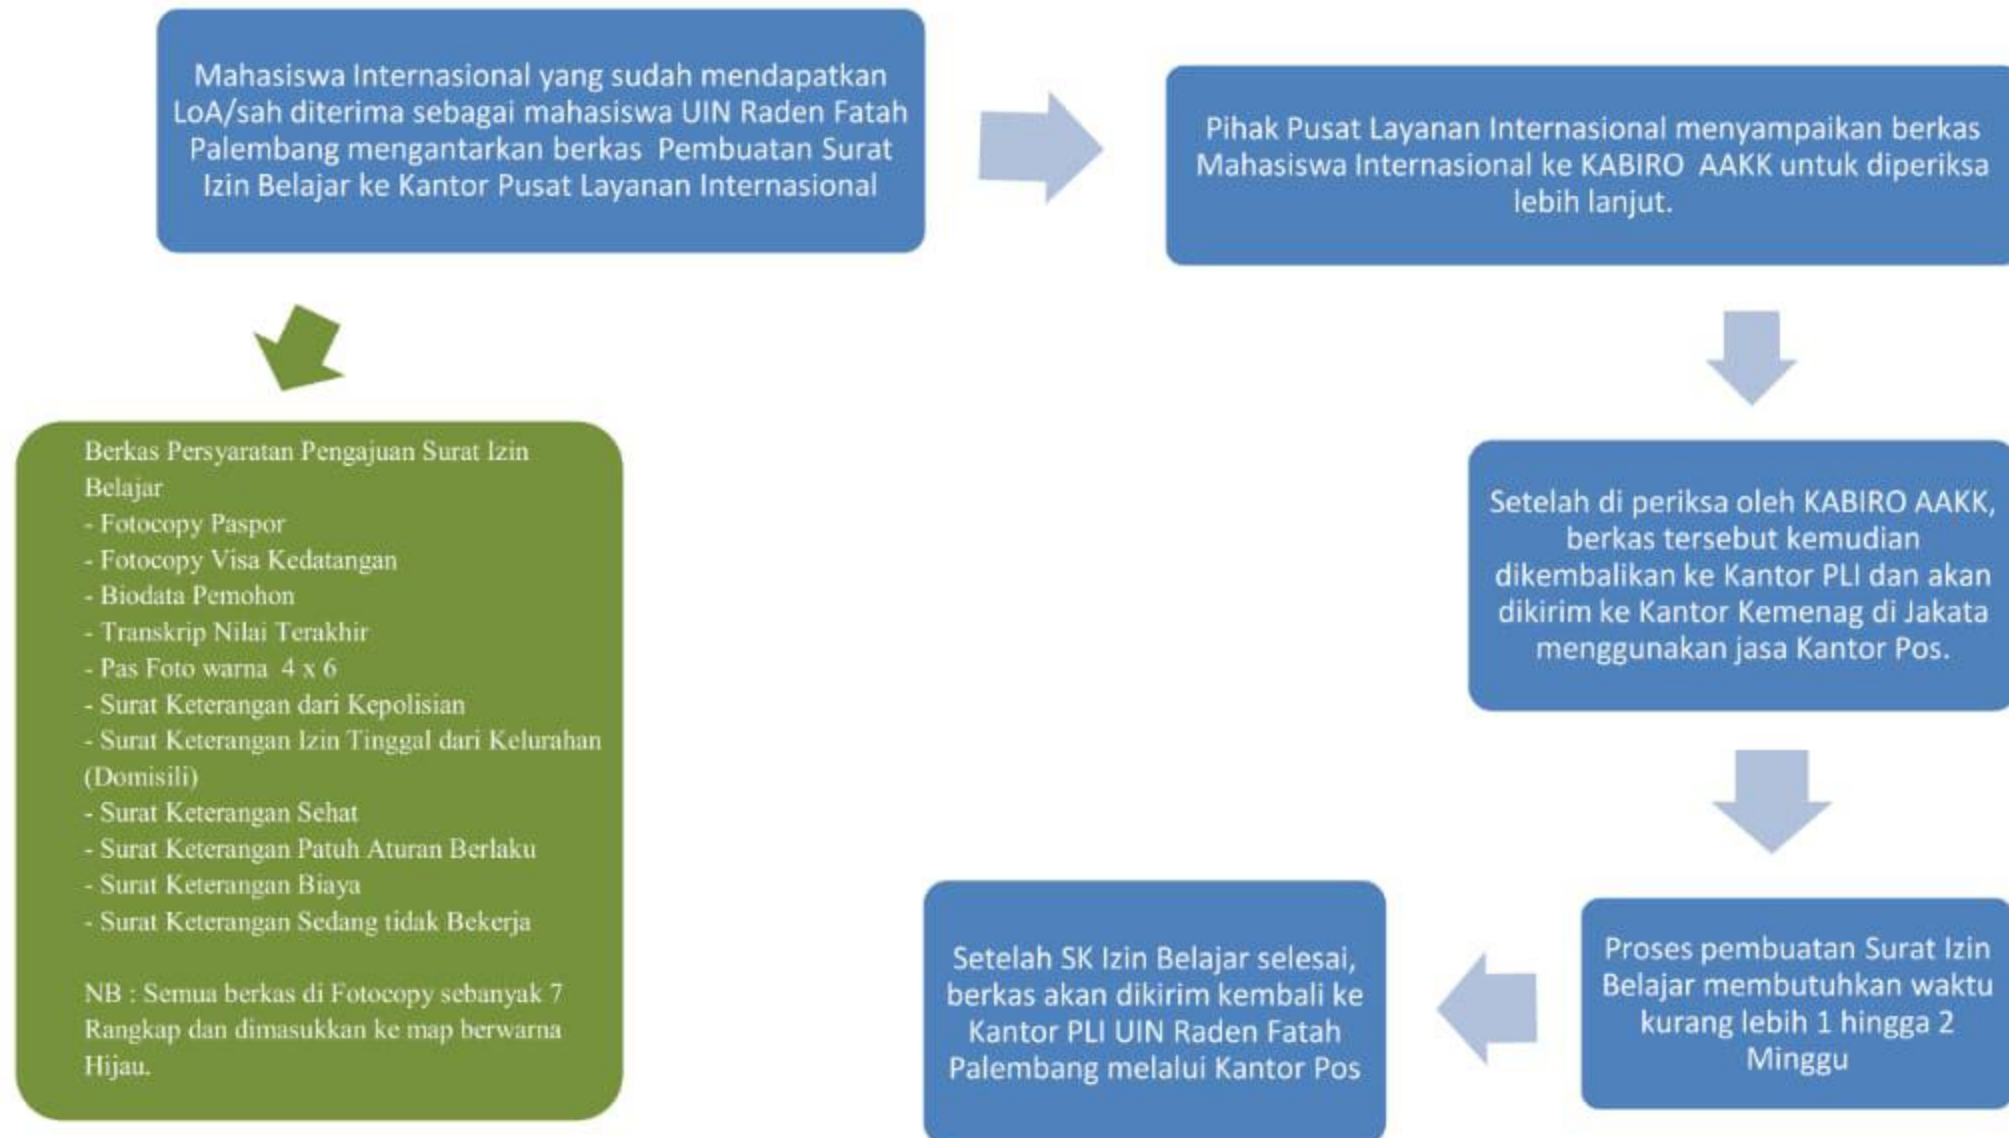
Mahasiswa Internasional yang sudah mendapatkan LoA/sah diterima sebagai mahasiswa UIN Raden Fatah Palembang mengantarkan berkas Pembuatan Surat Izin Belajar ke Kantor Pusat Layanan Internasional

Pihak Pusat Layanan Internasional menyampaikan berkas Mahasiswa Internasional ke KABIRO AAKK untuk diperiksa lebih lanjut.

Berkas Persyaratan Pengajuan Surat Izin Belajar
- Fotocopy Paspor
- Fotocopy Visa Kedatangan
- Biodata Pemohon
- Transkrip Nilai Terakhir
- Pas Foto warna 4 x 6
- Surat Keterangan dari Kepolisian
- Surat Keterangan Izin Tinggal dari Kelurahan (Domisili)
- Surat Keterangan Sehat
- Surat Keterangan Patuh Aturan Berlaku
- Surat Keterangan Biaya
- Surat Keterangan Sedang tidak Bekerja

NB : Semua berkas di Fotocopy sebanyak 7 Rangkap dan dimasukkan ke map berwarna Hijau.

Setelah di periksa oleh KABIRO AAKK, berkas tersebut kemudian dikembalikan ke Kantor PLI dan akan dikirim ke Kantor Kemenag di Jakata menggunakan jasa Kantor Pos.

Proses pembuatan Surat Izin Belajar membutuhkan waktu kurang lebih 1 hingga 2 Minggu

Setelah SK Izin Belajar selesai, berkas akan dikirim kembali ke Kantor PLI UIN Raden Fatah Palembang melalui Kantor Pos